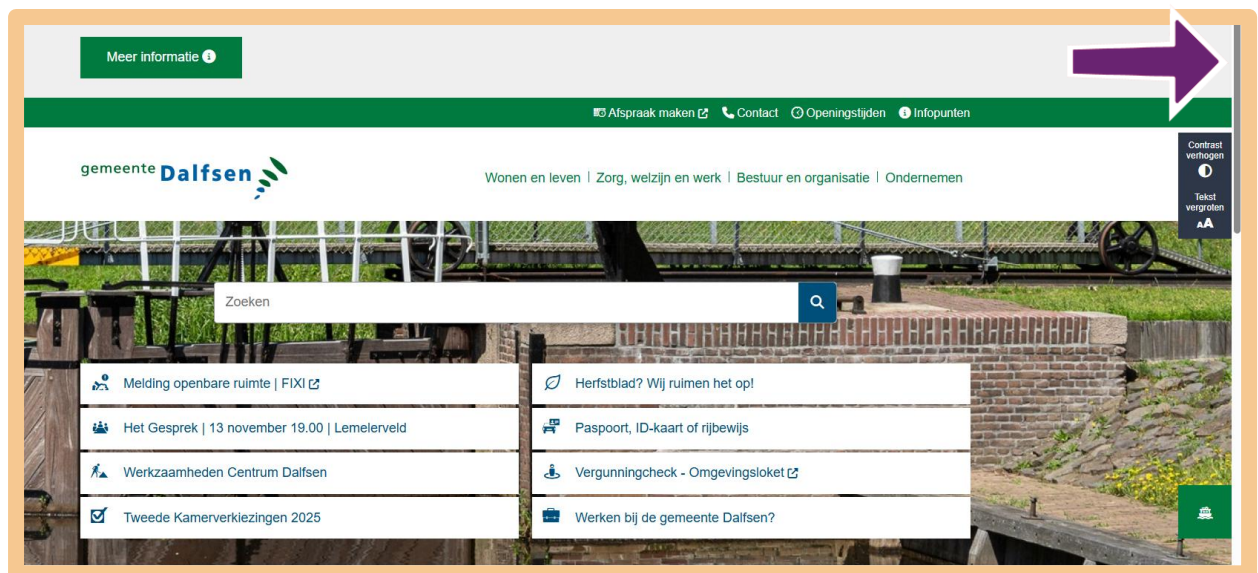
Meer informatie

Afspraak maken Contact Openingstijden Infopunten

gemeente Dalfsen

Wonen en leven | Zorg, welzijn en werk | Bestuur en organisatie | Ondernemen

Contrast verhogen

Tekst vergroten

Zoeken

Melding openbare ruimte | FIXI

Herfstblad? Wij ruimen het op!

Het Gesprek | 13 november 19.00 | Lemelerveld

Paspoort, ID-kaart of rijbewijs

Werkzaamheden Centrum Dalfsen

Vergunningcheck - Omgevingsloket

Tweede Kamerverkiezingen 2025

Werken bij de gemeente Dalfsen?